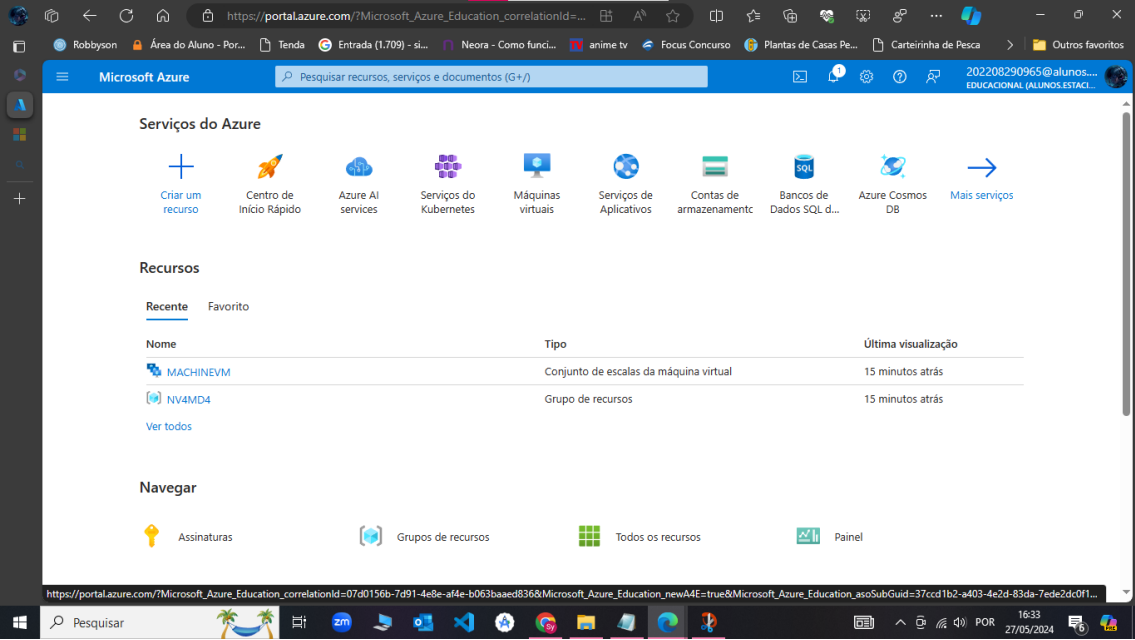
https://portal.azure.com/?Microsoft_Azure_Education_correlationId=...

Robbyson | Área do Aluno - Por... | Tenda | Entrada (1.709) - si... | Neora - Como funci... | anime tv | Focus Concurso | Plantas de Casas Pe... | Carteirinha de Pesca | Outros favoritos

Microsoft Azure

Pesquisar recursos, serviços e documentos (G+/)

1

202208290965@alunos....
EDUCACIONAL (ALUNOS.ESTACI...

Serviços do Azure

Criar um recurso
Centro de Início Rápido
Azure AI services
Serviços do Kubernetes
Máquinas virtuais
Serviços de Aplicativos
Contas de armazenamentc
Bancos de Dados SQL d...
Azure Cosmos DB
Mais serviços

Recursos

Recente
Favorito

| Nome | Tipo | Última visualização |
|---|---|---|
| MACHINEVM | Conjunto de escalas da máquina virtual | 15 minutos atrás |
| NV4MD4 | Grupo de recursos | 15 minutos atrás |

Ver todos

Navegar

Assinaturas
Grupos de recursos
Todos os recursos
Painel

https://portal.azure.com/?Microsoft_Azure_Education_correlationId=07d0156b-7d91-4e8e-af4e-b063baaed836&Microsoft_Azure_Education_newA4E=true&Microsoft_Azure_Education_asoSubGuid=37ccd1b2-a403-4e2d-83da-7ede2dc0f1...

Pesquisar

POR
16:33
27/05/2024
6